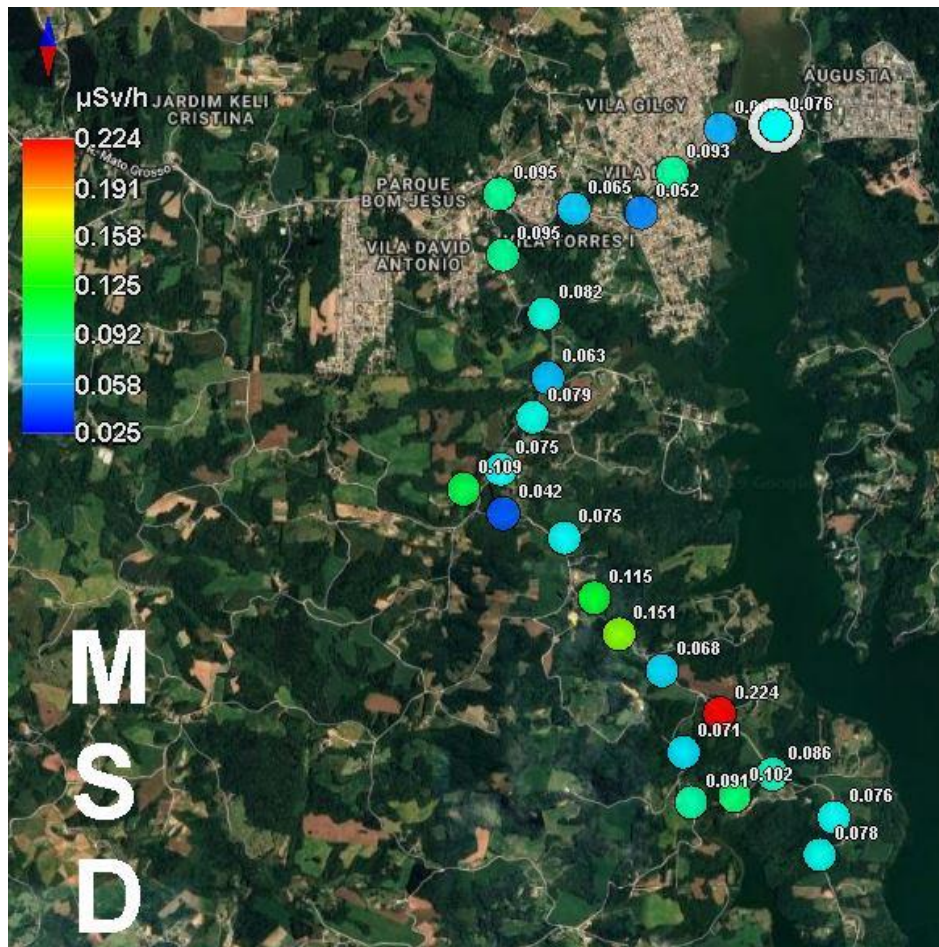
μSv/h
0.224
0.191
0.158
0.125
0.092
0.058
0.025

JARDIM KELI CRISTINA
R. Mato Grosso
VILA GILCY
AUGUSTA
PARQUE BOM JESUS
VILA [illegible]
VILA TORRES I
VILA DAVID ANTONIO

0.0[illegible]
0.076
0.093
0.095
0.065
0.052
0.095
0.082
0.063
0.079
0.075
0.109
0.042
0.075
0.115
0.151
0.068
0.224
0.071
0.086
0.102
0.091
0.076
0.078

M
S
D